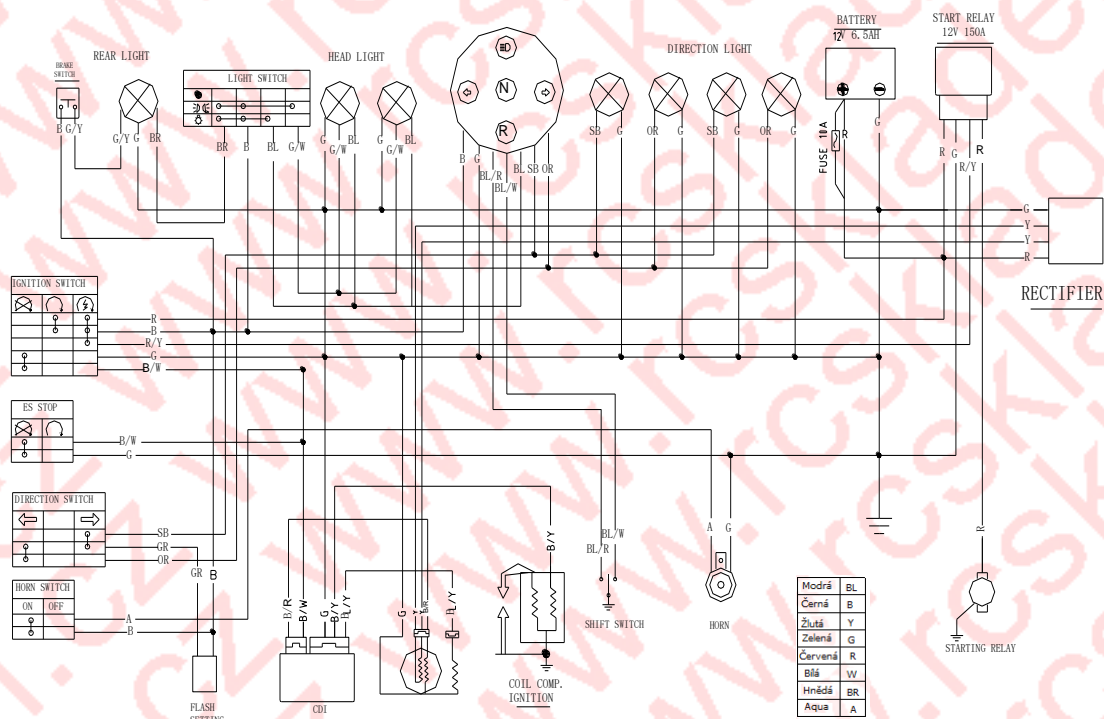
BRAKE SWITCH

REAR LIGHT

LIGHT SWITCH

HEAD LIGHT

DIRECTION LIGHT

BATTERY
12V 6.5AH

START RELAY
12V 150A

N

R

B G/Y

G/Y G BR

BR B BL G/W

G G/W BL

G G/W BL

B G

BL/R
BL/W

BL SB OR

SB G OR G SB G OR G

FUSE 10A

R

G

R G R/Y R

G
Y
Y
R

RECTIFIER

IGNITION SWITCH

R
B
R/Y
G
B/W

ES STOP

B/W
G

DIRECTION SWITCH

SB
GR
OR

GR B

HORN SWITCH
ON OFF

A
B

FLASH SETTING

B/R B/W

G B/Y BL/Y

CDI

G Y B/R BL/Y

B/Y

COIL COMP. IGNITION

BL/W
BL/R

SHIFT SWITCH

A G

HORN

R

STARTING RELAY

| Modrá | BL |
|---|---|
| Černá | B |
| Žlutá | Y |
| Zelená | G |
| Červená | R |
| Bílá | W |
| Hnědá | BR |
| Aqua | A |

www.rcskladem.cz